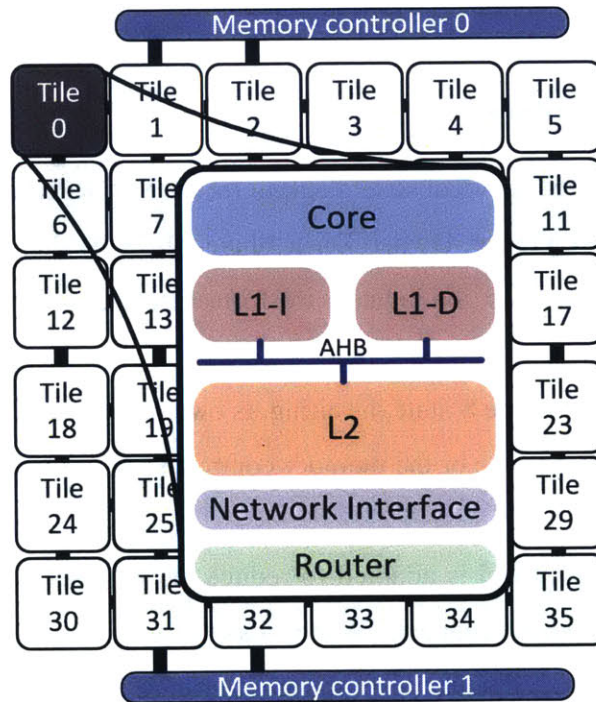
Memory controller 0

Tile 0
Tile 1
Tile 2
Tile 3
Tile 4
Tile 5
Tile 6
Tile 7
Tile 11
Tile 12
Tile 13
Tile 17
Tile 18
Tile 19
Tile 23
Tile 24
Tile 25
Tile 29
Tile 30
Tile 31
32
33
34
Tile 35

Core
L1-I
L1-D
AHB
L2
Network Interface
Router

Memory controller 1